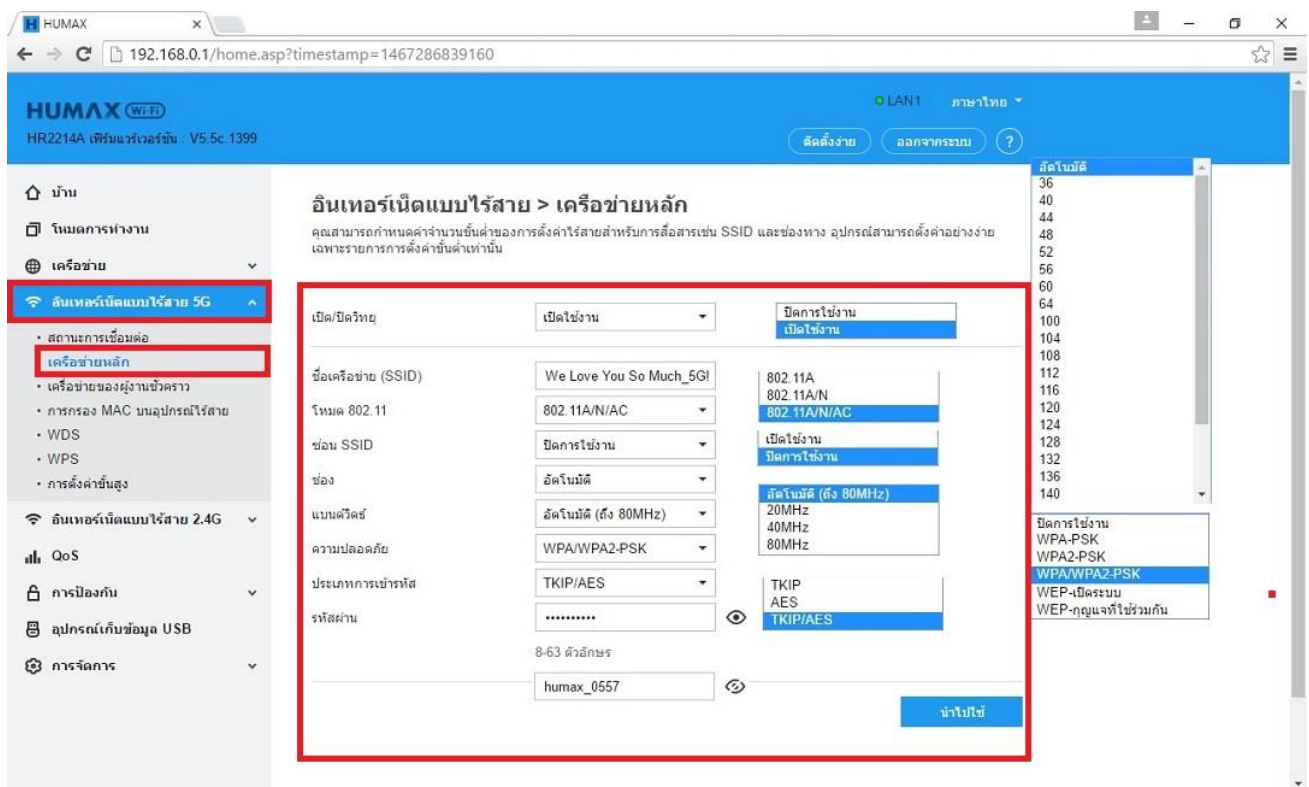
HUMAX
192.168.0.1/home.asp?timestamp=1467286839160

HUMAX Wi-Fi
HR2214A เฟิร์มแวร์เวอร์ชัน : V5.5c.1399

LAN1 ภาษาไทย
ติดตั้งง่าย ออกจากระบบ ?

บ้าน
โหมดการทำงาน
เครือข่าย
อินเทอร์เน็ตแบบไร้สาย 5G
• สถานะการเชื่อมต่อ
เครือข่ายหลัก
• เครือข่ายของผู้งานชั่วคราว
• การกรอง MAC บนอุปกรณ์ไร้สาย
• WDS
• WPS
• การตั้งค่าขั้นสูง
อินเทอร์เน็ตแบบไร้สาย 2.4G
QoS
การป้องกัน
อุปกรณ์เก็บข้อมูล USB
การจัดการ

อินเทอร์เน็ตแบบไร้สาย > เครือข่ายหลัก
คุณสามารถกำหนดค่าจำนวนขั้นต่ำของการตั้งค่าไร้สายสำหรับการสื่อสารเช่น SSID และช่องทาง อุปกรณ์สามารถตั้งค่าอย่างง่าย เฉพาะรายการการตั้งค่าขั้นต่ำเท่านั้น

เปิด/ปิดวิทยุ | เปิดใช้งาน
ชื่อเครือข่าย (SSID) | We Love You So Much_5G!
โหมด 802.11 | 802.11A/N/AC
ซ่อน SSID | ปิดการใช้งาน
ช่อง | อัตโนมัติ
แบนด์วิดธ์ | อัตโนมัติ (ถึง 80MHz)
ความปลอดภัย | WPA/WPA2-PSK
ประเภทการเข้ารหัส | TKIP/AES
รหัสผ่าน | ••••••••••
8-63 ตัวอักษร
humax_0557
นำไปใช้

ปิดการใช้งาน
เปิดใช้งาน

802.11A
802.11A/N
802.11A/N/AC

เปิดใช้งาน
ปิดการใช้งาน

อัตโนมัติ (ถึง 80MHz)
20MHz
40MHz
80MHz

TKIP
AES
TKIP/AES

อัตโนมัติ
36
40
44
48
52
56
60
64
100
104
108
112
116
120
124
128
132
136
140

ปิดการใช้งาน
WPA-PSK
WPA2-PSK
WPA/WPA2-PSK
WEP-เปิดระบบ
WEP-กุญแจที่ใช้ร่วมกัน